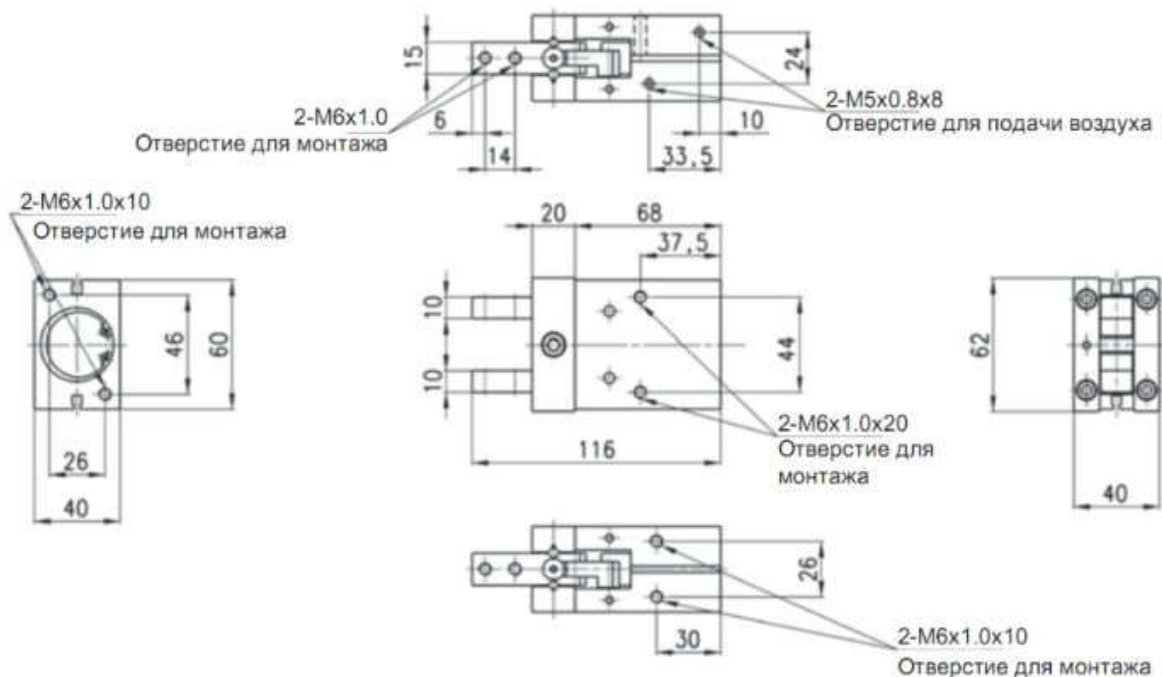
15

24

2-M6x1.0
Отверстие для монтажа

6

14

2-M5x0.8x8
Отверстие для подачи воздуха

10

33,5

2-M6x1.0x10
Отверстие для монтажа

46

60

26

40

20

68

37,5

10

10

44

116

2-M6x1.0x20
Отверстие для монтажа

62

40

26

30

2-M6x1.0x10
Отверстие для монтажа